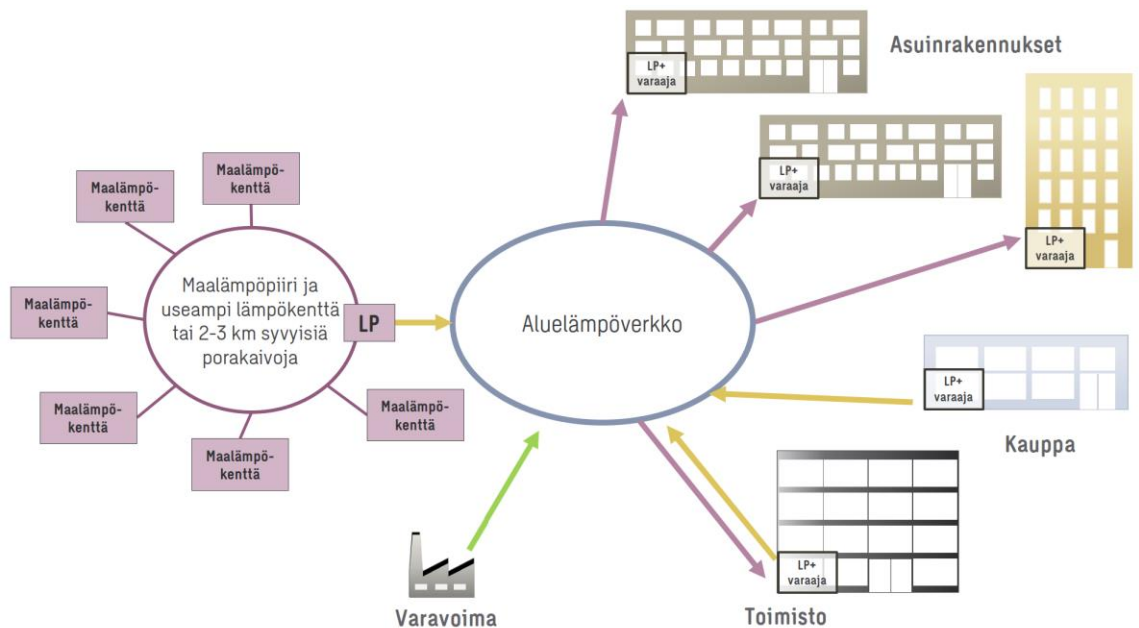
Asuinrakennukset

LP+ varaaja

LP+ varaaja

LP+ varaaja

Maalämpö-kenttä

Maalämpö-kenttä

Maalämpö-kenttä

Maalämpöpiiri ja useampi lämpökenttä tai 2-3 km syvyisiä porakaivoja

LP

Aluelämpöverkko

Maalämpö-kenttä

Maalämpö-kenttä

Maalämpö-kenttä

LP+ varaaja

Kauppa

LP+ varaaja

Varavoima

Toimisto